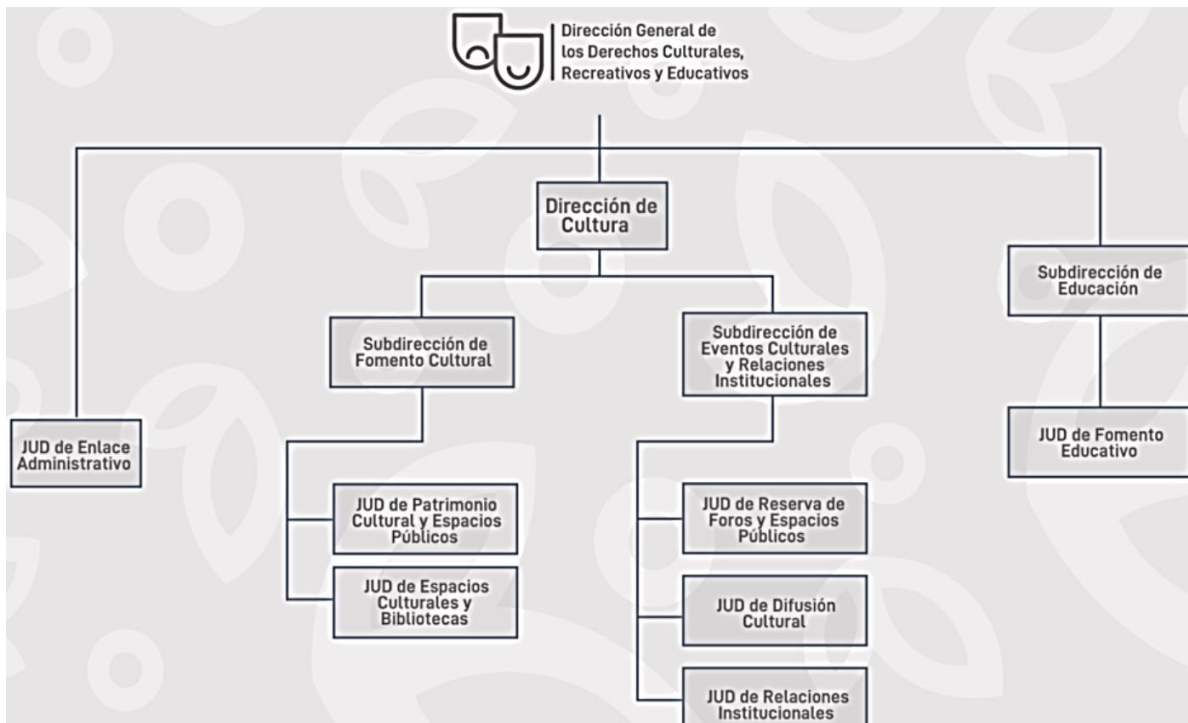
Dirección General de los Derechos Culturales, Recreativos y Educativos

Dirección de Cultura

Subdirección de Educación

Subdirección de Fomento Cultural

Subdirección de Eventos Culturales y Relaciones Institucionales

JUD de Enlace Administrativo

JUD de Fomento Educativo

JUD de Patrimonio Cultural y Espacios Públicos

JUD de Espacios Culturales y Bibliotecas

JUD de Reserva de Foros y Espacios Públicos

JUD de Difusión Cultural

JUD de Relaciones Institucionales